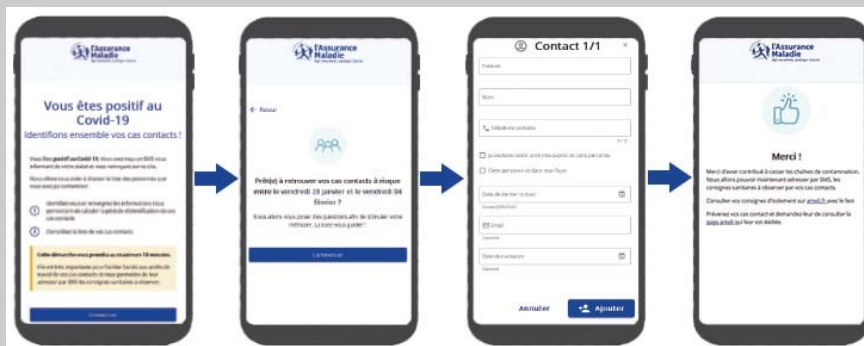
l'Assurance Maladie

Vous êtes positif au Covid-19

Identifions ensemble vos cas contacts !

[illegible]

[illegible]

Commencer

l'Assurance Maladie

← Retour

Prêt(e) à retrouver vos cas contacts à risque entre le vendredi 28 janvier et le vendredi 04 février ?

Nous allons vous poser des questions afin de stimuler votre mémoire. Le bouton vous guider !

Commencer

Contact 1/1

Prénom

Nom

Téléphone portable

Je souhaite rester anonyme auprès de cette personne

Cette personne vit dans mon foyer

Date de dernier contact

Email

Date de naissance

Annuler

Ajouter

l'Assurance Maladie

Merci !

Merci d'avoir contribué à casser les chaînes de contamination. Nous allons pouvoir maintenant adresser par SMS, les consignes sanitaires à observer par vos cas contacts.

Consulter vos consignes d'isolement sur ameli.fr avec le lien

Prévenez vos cas contact et demandez-leur de consulter la page ameli qui leur est dédiée.